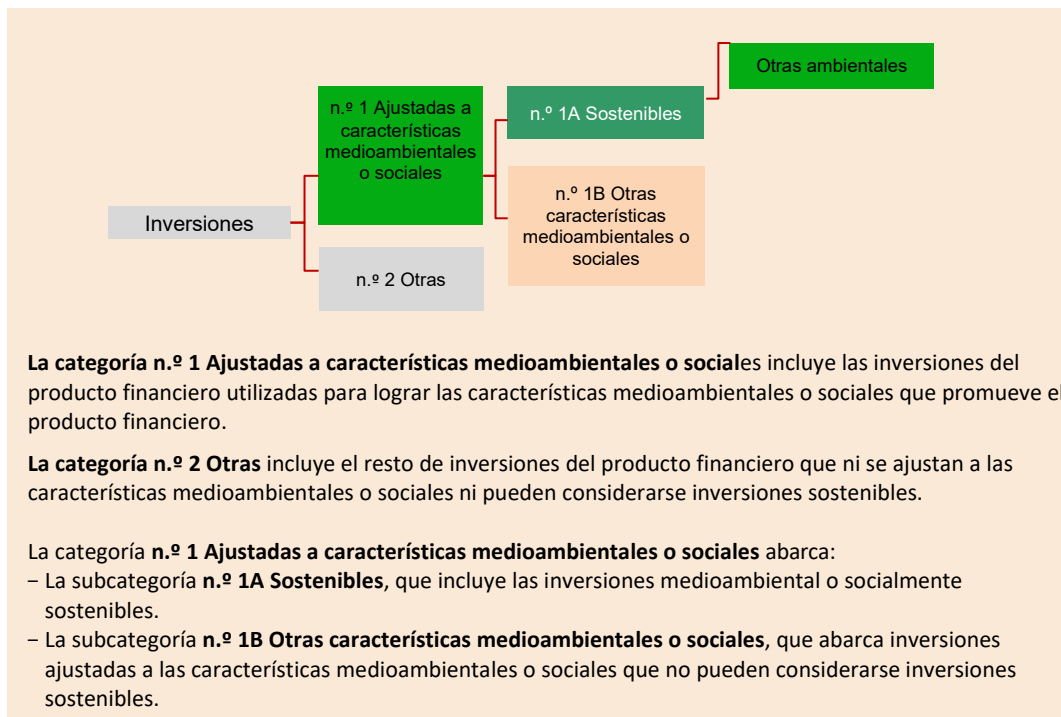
Otras ambientales

n.º 1 Ajustadas a características medioambientales o sociales

n.º 1A Sostenibles

n.º 1B Otras características medioambientales o sociales

Inversiones

n.º 2 Otras

**La categoría n.º 1 Ajustadas a características medioambientales o social**es incluye las inversiones del producto financiero utilizadas para lograr las características medioambientales o sociales que promueve el producto financiero.

**La categoría n.º 2 Otras** incluye el resto de inversiones del producto financiero que ni se ajustan a las características medioambientales o sociales ni pueden considerarse inversiones sostenibles.

La categoría **n.º 1 Ajustadas a características medioambientales o sociales** abarca:
− La subcategoría **n.º 1A Sostenibles**, que incluye las inversiones medioambiental o socialmente sostenibles.
− La subcategoría **n.º 1B Otras características medioambientales o sociales**, que abarca inversiones ajustadas a las características medioambientales o sociales que no pueden considerarse inversiones sostenibles.